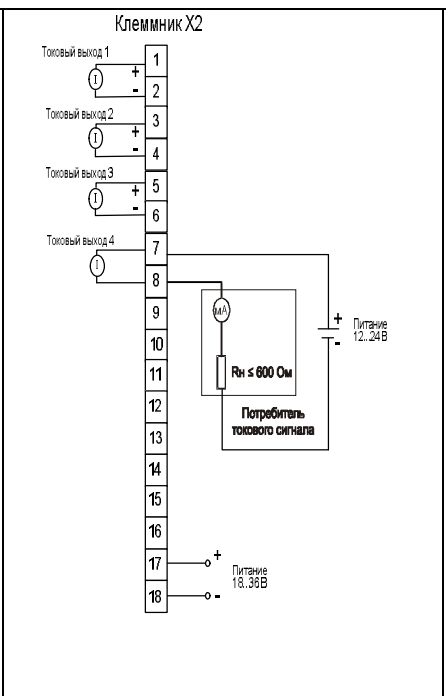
Клеммник X2

Токовый выход 1
I
+
-
1
2

Токовый выход 2
I
+
-
3
4

Токовый выход 3
I
+
-
5
6

Токовый выход 4
I
7
8
9
10
11
12
13
14
15
16
17
18

mA
Rн ≤ 600 Ом
Потребитель токового сигнала

+
-
Питание 12..24В

+
-
Питание 18..36В